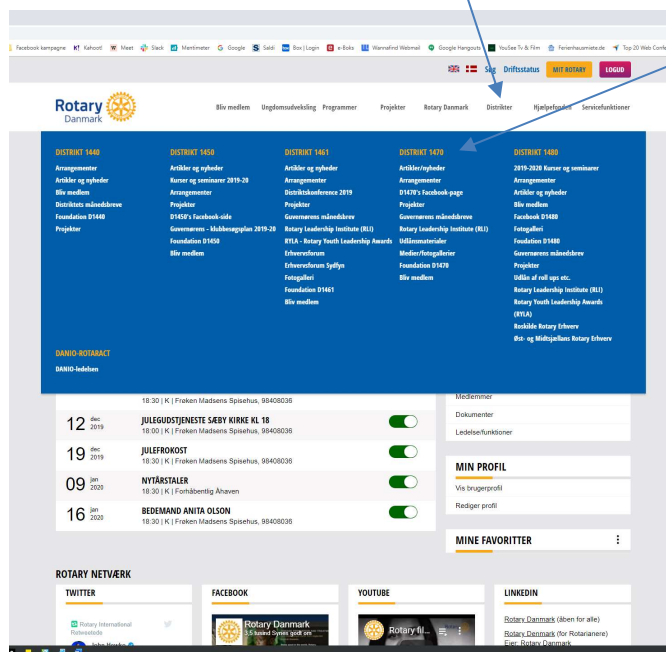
Facebook kampagne Kahoot! Meet Slack Mentimeter Google Saldi Box | Login e-Boks Wannafind Webmail Google Hangouts YouSee Tv & Film Ferienhausmiete.de Top 20 Web Confe

Søg Driftsstatus MIT ROTARY LOGUD

Rotary Danmark

Bliv medlem Ungdomsudveksling Programmer Projekter Rotary Danmark Distrikter Hjælpefonden Servicefunktioner

DISTRIKT 1440
Arrangementer
Artikler og nyheder
Bliv medlem
Distriktets månedsbreve
Foundation D1440
Projekter

DISTRIKT 1450
Artikler og nyheder
Kurser og seminarer 2019-20
Arrangementer
Projekter
D1450's Facebook-side
Guvernørens - klubbesøgsplan 2019-20
Foundation D1450
Bliv medlem

DISTRIKT 1461
Artikler og nyheder
Arrangementer
Distriktskonference 2019
Projekter
Guvernørens månedsbrev
Rotary Leadership Institute (RLI)
RYLA - Rotary Youth Leadership Awards
Erhvervsforum
Erhvervsforum Sydfyn
Fotogalleri
Foundation D1461
Bliv medlem

DISTRIKT 1470
Artikler/nyheder
Arrangementer
D1470's Facebook-page
Projekter
Guvernørens månedsbreve
Rotary Leadership Institute (RLI)
Uddannmaterialer
Medier/fotogallerier
Foundation D1470
Bliv medlem

DISTRIKT 1480
2019-2020 Kurser og seminarer
Arrangementer
Artikler og nyheder
Bliv medlem
Facebook D1480
Fotogalleri
Foundation D1480
Guvernørens månedsbreve
Projekter
Udlån af roll ups etc.
Rotary Leadership Institute (RLI)
Rotary Youth Leadership Awards (RYLA)
Roskilde Rotary Erhverv
Øst- og Midtsjællans Rotary Erhverv

DANIO-ROTARACT
DANIO-ledelsen

18:30 | K | Frøken Madsens Spisehus, 98408036

12 dec 2019 JULEGUDSTJENESTE SÆBY KIRKE KL 18
18:00 | K | Frøken Madsens Spisehus, 98408036

19 dec 2019 JULEFROKOST
18:30 | K | Frøken Madsens Spisehus, 98408036

09 jan 2020 NYTÅRSTALER
18:30 | K | Forhåbentlig Åhaven

16 jan 2020 BEDEMAND ANITA OLSON
18:30 | K | Frøken Madsens Spisehus, 98408036

Medlemmer
Dokumenter
Ledelse/funktioner

MIN PROFIL
Vis brugerprofil
Rediger profil

MINE FAVORITTER

ROTARY NETVÆRK

TWITTER
Rotary International Retweetede

FACEBOOK
Rotary Danmark
3,5 tusind Synes godt om

YOUTUBE
Rotary fil...

LINKEDIN
Rotary Danmark (åben for alle)
Rotary Danmark (for Rotarianere)
Ejer: Rotary Danmark